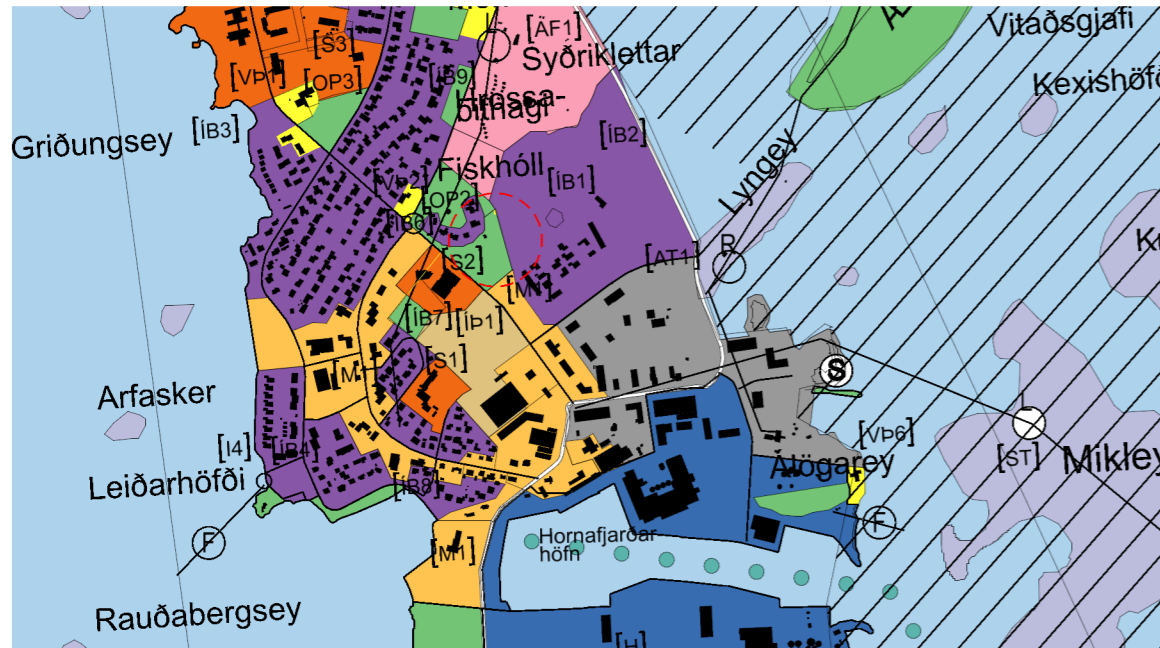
[ÁF1]
Syðriklettar
Vitaðsgjafi
Kexishöfð
[S3]
[VÞ1]
[OP3]
[ÍB9]
Hrossa-
beitnagi
[ÍB3]
Griðungsey
[ÍB2]
Fiskhóll
Lyngey
[ÍB1]
[VÞ2]
[OP2]
[ÍB6]
R
[AT1]
Kr
[S2]
[M1]
[ÍB7]
[ÍÞ1]
[S1]
S
[M]
Arfasker
[VÞ6]
[I4]
[ÍB4]
L
[ST]
Mikley
Leiðarhöfði
[ÍB8]
Álögarey
F
F
Hornafjarðar
höfn
[M1]
Rauðabergsey
[H]